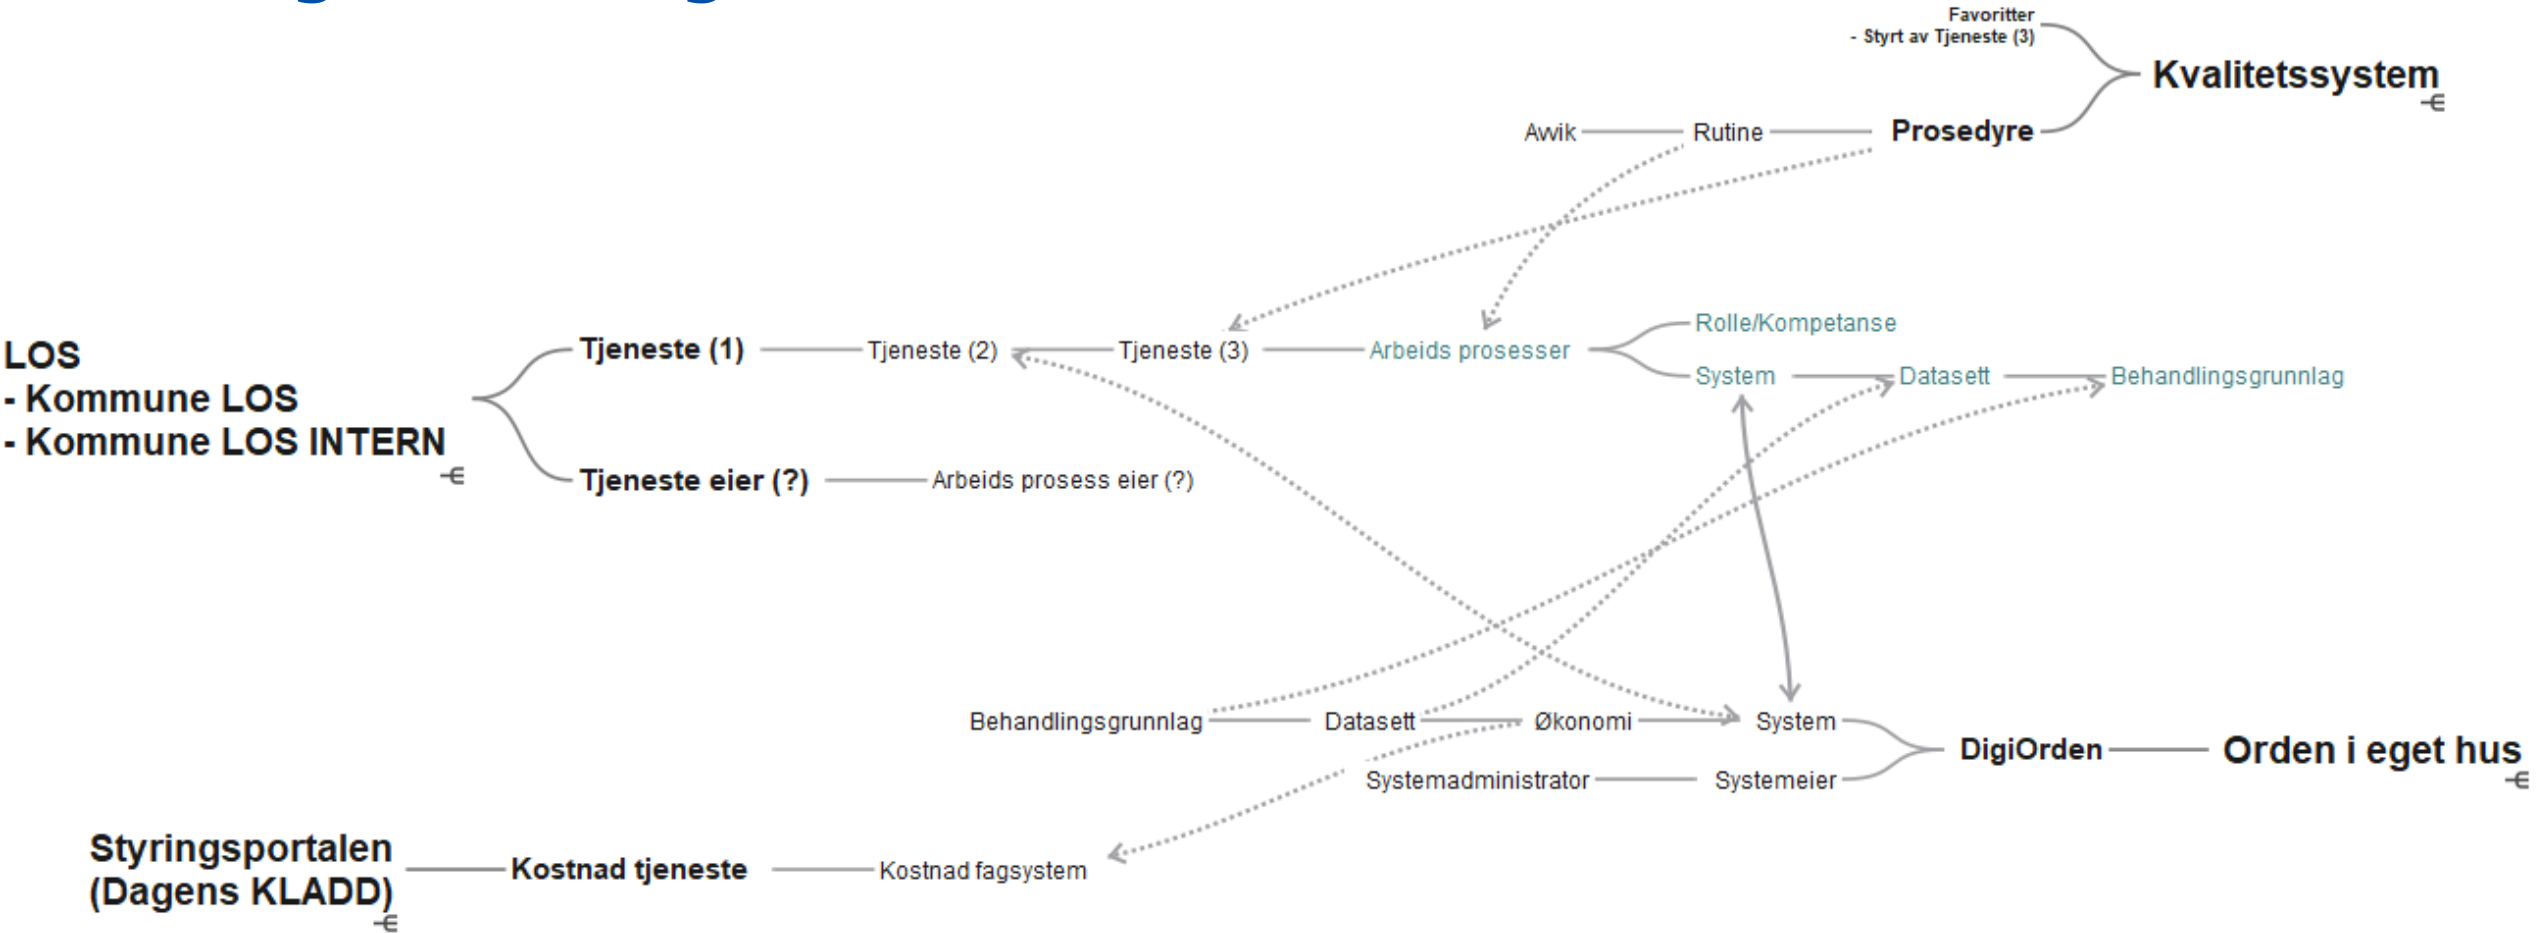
Favoritter
- Styrt av Tjeneste (3)

Kvalitetssystem

Awik

Rutine

Prosedyre

LOS
- Kommune LOS
- Kommune LOS INTERN

Tjeneste (1)

Tjeneste (2)

Tjeneste (3)

Arbeids prosesser

Rolle/Kompetanse

System

Datasett

Behandlingsgrunnlag

Tjeneste eier (?)

Arbeids prosess eier (?)

Behandlingsgrunnlag

Datasett

Økonomi

System

Systemadministrator

Systemeier

DigiOrden

Orden i eget hus

Styringsportalen
(Dagens KLADD)

Kostnad tjeneste

Kostnad fagsystem